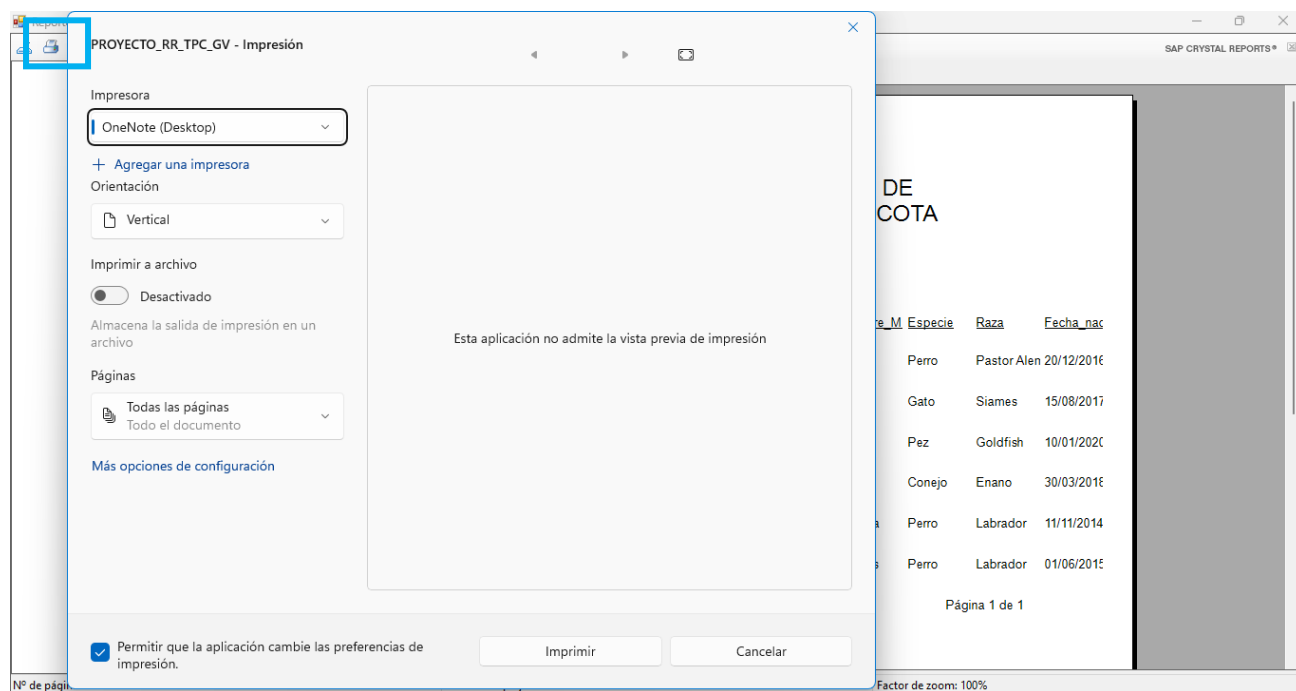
PROYECTO_RR_TPC_GV - Impresión

Impresora

OneNote (Desktop)

+ Agregar una impresora

Orientación

Vertical

Imprimir a archivo

Desactivado

Almacena la salida de impresión en un archivo

Páginas

Todas las páginas
Todo el documento

Más opciones de configuración

Esta aplicación no admite la vista previa de impresión

Permitir que la aplicación cambie las preferencias de impresión.

Imprimir

Cancelar

SAP CRYSTAL REPORTS®

DE
COTA

| re_M | Especie | Raza | Fecha_nac |
|---|---|---|---|
| | Perro | Pastor Alem | 20/12/2016 |
| | Gato | Siames | 15/08/2017 |
| | Pez | Goldfish | 10/01/2020 |
| | Conejo | Enano | 30/03/2018 |
| a | Perro | Labrador | 11/11/2014 |
| s | Perro | Labrador | 01/06/2015 |

Página 1 de 1

Nº de pági

Factor de zoom: 100%